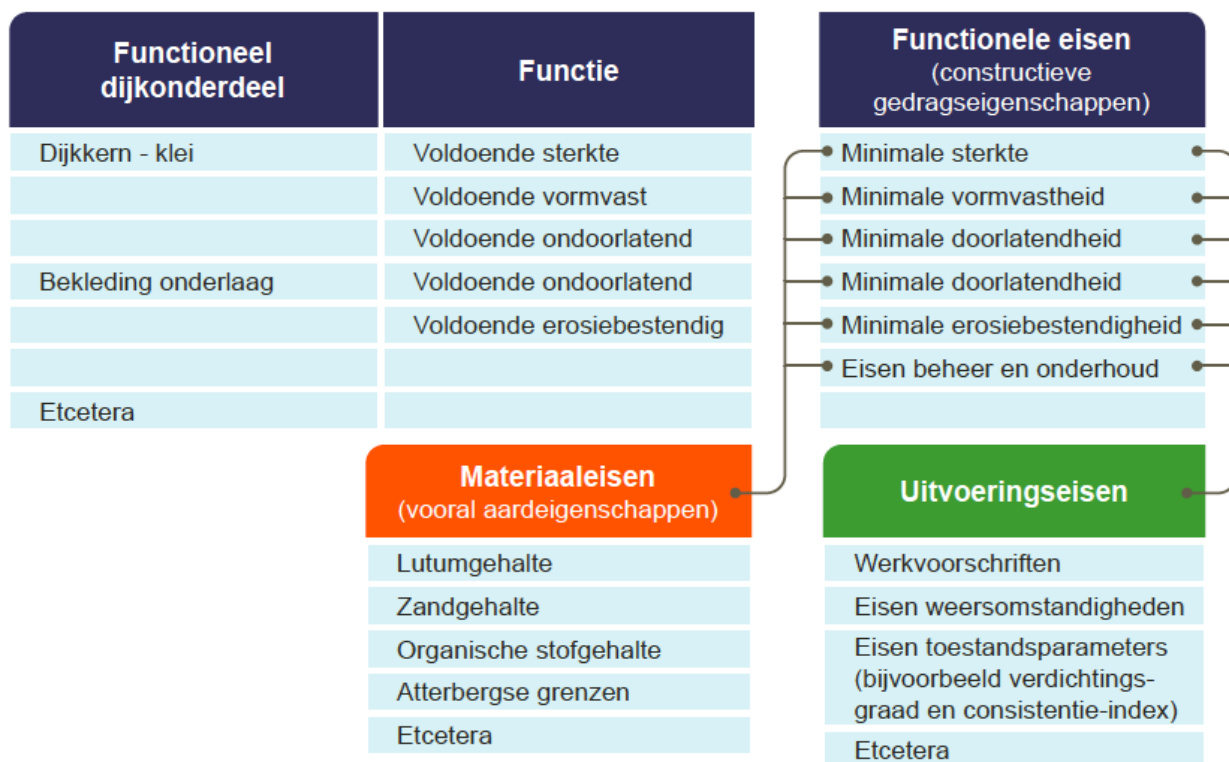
| Functioneel dijkonderdeel | Functie |
|---|---|
| Dijkkern - klei | Voldoende sterkte |
| | Voldoende vormvast |
| | Voldoende ondoorlatend |
| Bekleding onderlaag | Voldoende ondoorlatend |
| | Voldoende erosiebestendig |
| | |
| Etcetera | |

| Functionele eisen (constructieve gedragseigenschappen) |
|---|
| Minimale sterkte |
| Minimale vormvastheid |
| Minimale doorlatendheid |
| Minimale doorlatendheid |
| Minimale erosiebestendigheid |
| Eisen beheer en onderhoud |
| |

| Materiaaleisen (vooral aardeigenschappen) |
|---|
| Lutumgehalte |
| Zandgehalte |
| Organische stofgehalte |
| Atterbergse grenzen |
| Etcetera |

| Uitvoeringseisen |
|---|
| Werkvoorschriften |
| Eisen weersomstandigheden |
| Eisen toestandsparameters (bijvoorbeeld verdichtingsgraad en consistentie-index) |
| Etcetera |